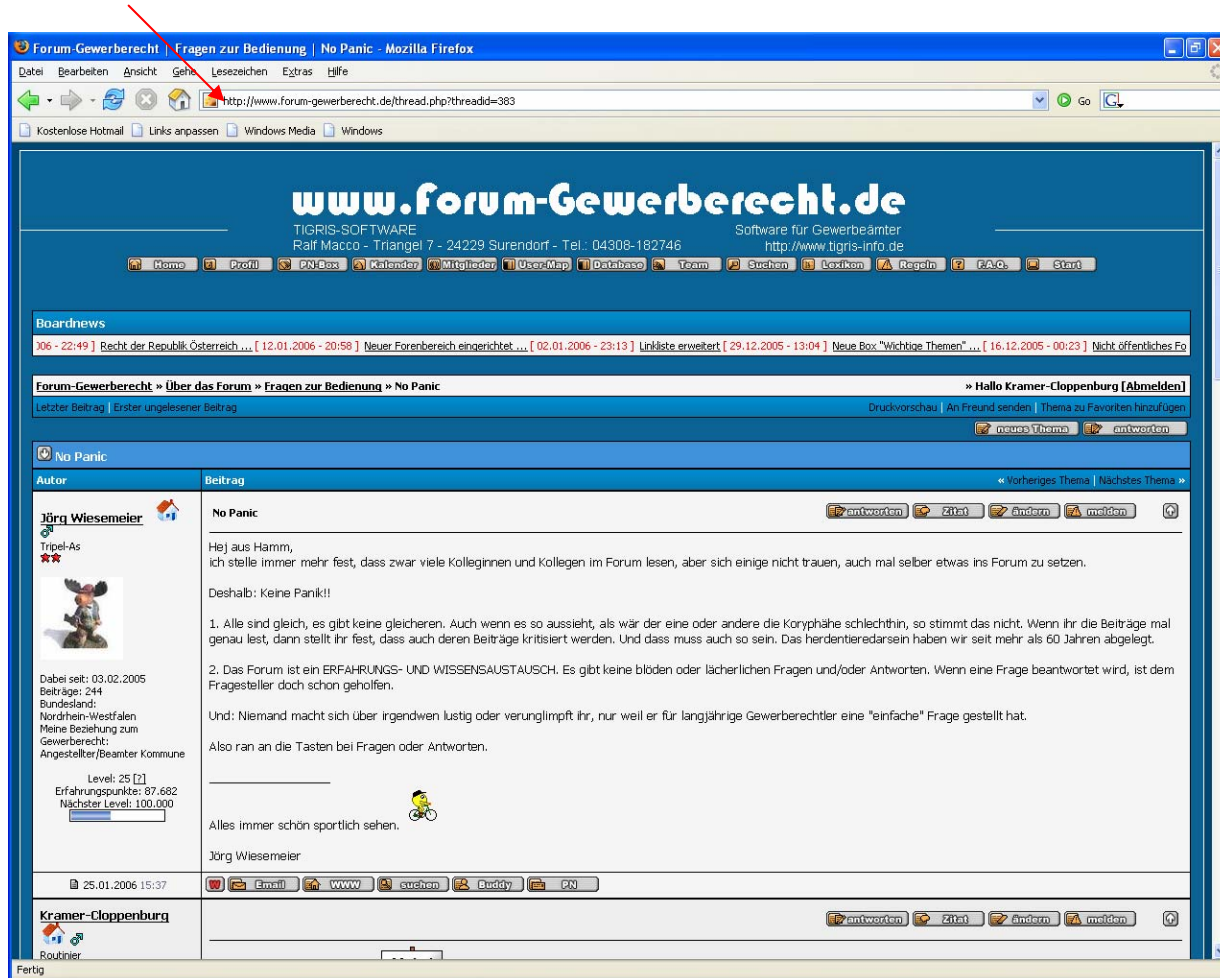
Forum-Gewerberecht | Fragen zur Bedienung | No Panic - Mozilla Firefox

Datei Bearbeiten Ansicht Gehe Lesezeichen Extras Hilfe

http://www.forum-gewerberecht.de/thread.php?threadid=383

Go

Kostenlose Hotmail Links anpassen Windows Media Windows

www.forum-Gewerberecht.de

TIGRIS-SOFTWARE
Ralf Macco - Triangel 7 - 24229 Surendorf - Tel.: 04308-182746

Software für Gewerbeämter
http://www.tigris-info.de

Home Profil PN-Box Kalender Mitglieder User-Map Database Team Suchen Lexikon Regeln F.A.Q. Start

Boardnews

)06 - 22:49 ] Recht der Republik Österreich ... [ 12.01.2006 - 20:58 ] Neuer Forenbereich eingerichtet ... [ 02.01.2006 - 23:13 ] Linkliste erweitert [ 29.12.2005 - 13:04 ] Neue Box "Wichtige Themen" ... [ 16.12.2005 - 00:23 ] Nicht öffentliches Fo

Forum-Gewerberecht » Über das Forum » Fragen zur Bedienung » No Panic

» Hallo Kramer-Cloppenburg [Abmelden]

Letzter Beitrag | Erster ungelesener Beitrag

Druckvorschau | An Freund senden | Thema zu Favoriten hinzufügen

neues Thema antworten

No Panic

| Autor | Beitrag |
|---|---|
| | « Vorheriges Thema \| Nächstes Thema » |

Jörg Wiesemeier
Tripel-As

Dabei seit: 03.02.2005
Beiträge: 244
Bundesland: Nordrhein-Westfalen
Meine Beziehung zum Gewerberecht: Angestellter/Beamter Kommune

Level: 25 [?]
Erfahrungspunkte: 87.682
Nächster Level: 100.000

No Panic

antworten Zitat ändern melden

Hej aus Hamm,
ich stelle immer mehr fest, dass zwar viele Kolleginnen und Kollegen im Forum lesen, aber sich einige nicht trauen, auch mal selber etwas ins Forum zu setzen.

Deshalb: Keine Panik!!

1. Alle sind gleich, es gibt keine gleicheren. Auch wenn es so aussieht, als wär der eine oder andere die Koryphähe schlechthin, so stimmt das nicht. Wenn ihr die Beiträge mal genau lest, dann stellt ihr fest, dass auch deren Beiträge kritisiert werden. Und dass muss auch so sein. Das herdentieredarsein haben wir seit mehr als 60 Jahren abgelegt.

2. Das Forum ist ein ERFAHRUNGS- UND WISSENSAUSTAUSCH. Es gibt keine blöden oder lächerlichen Fragen und/oder Antworten. Wenn eine Frage beantwortet wird, ist dem Fragesteller doch schon geholfen.

Und: Niemand macht sich über irgendwen lustig oder verunglimpft ihr, nur weil er für langjährige Gewerberechtler eine "einfache" Frage gestellt hat.

Also ran an die Tasten bei Fragen oder Antworten.

__________________

Alles immer schön sportlich sehen.

Jörg Wiesemeier

25.01.2006 15:37

Email WWW suchen Buddy PN

Kramer-Cloppenburg
Routinier

antworten Zitat ändern melden

Fertig